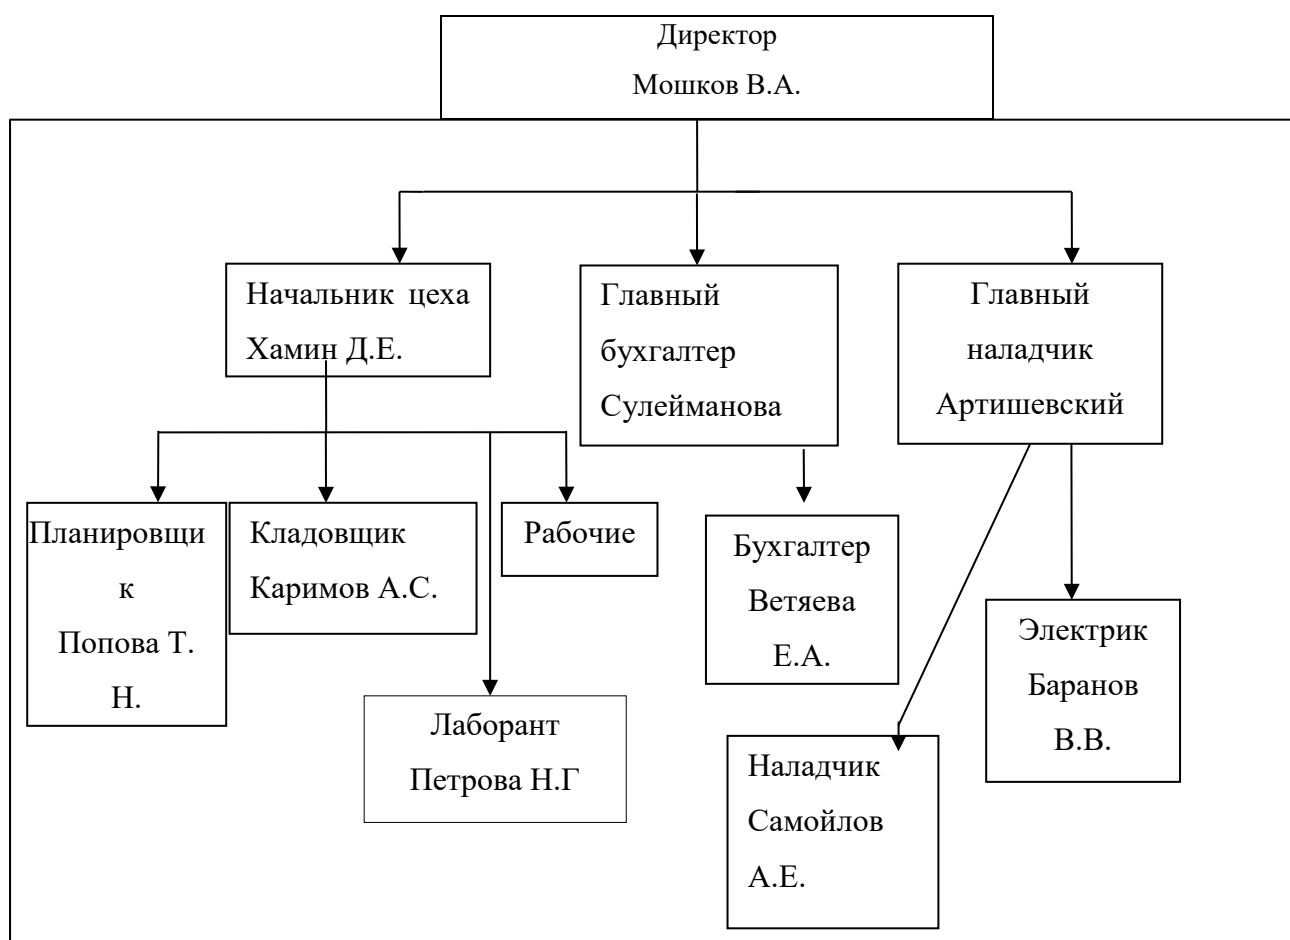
Директор
Мошков В.А.

Начальник цеха
Хамин Д.Е.

Главный
бухгалтер
Сулейманова

Главный
наладчик
Артишевский

Планировщик
Попова Т. Н.

Кладовщик
Каримов А.С.

Рабочие

Лаборант
Петрова Н.Г

Бухгалтер
Ветяева
Е.А.

Электрик
Баранов
В.В.

Наладчик
Самойлов
А.Е.